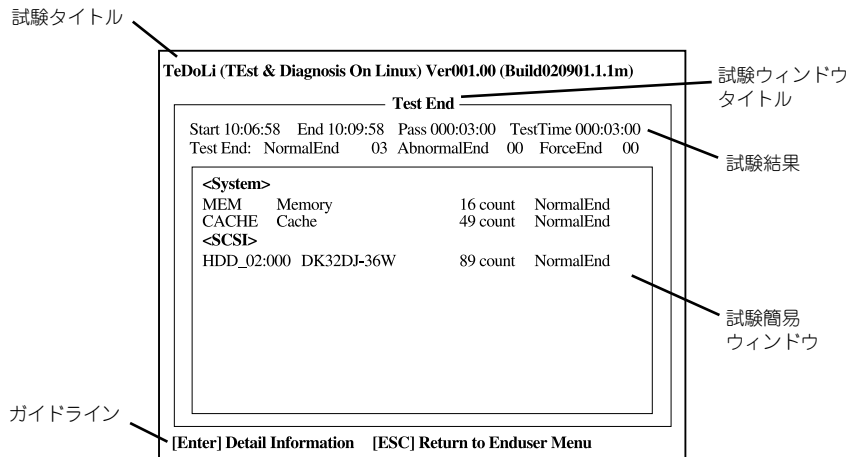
試験タイトル

TeDoLi (TEst & Diagnosis On Linux) Ver001.00 (Build020901.1.1m)

試験ウィンドウタイトル

Test End

Start 10:06:58 End 10:09:58 Pass 000:03:00 TestTime 000:03:00
Test End: NormalEnd 03 AbnormalEnd 00 ForceEnd 00

試験結果

<System>
MEM Memory 16 count NormalEnd
CACHE Cache 49 count NormalEnd
<SCSI>
HDD_02:000 DK32DJ-36W 89 count NormalEnd

試験簡易ウィンドウ

ガイドライン

[Enter] Detail Information [ESC] Return to Enduser Menu